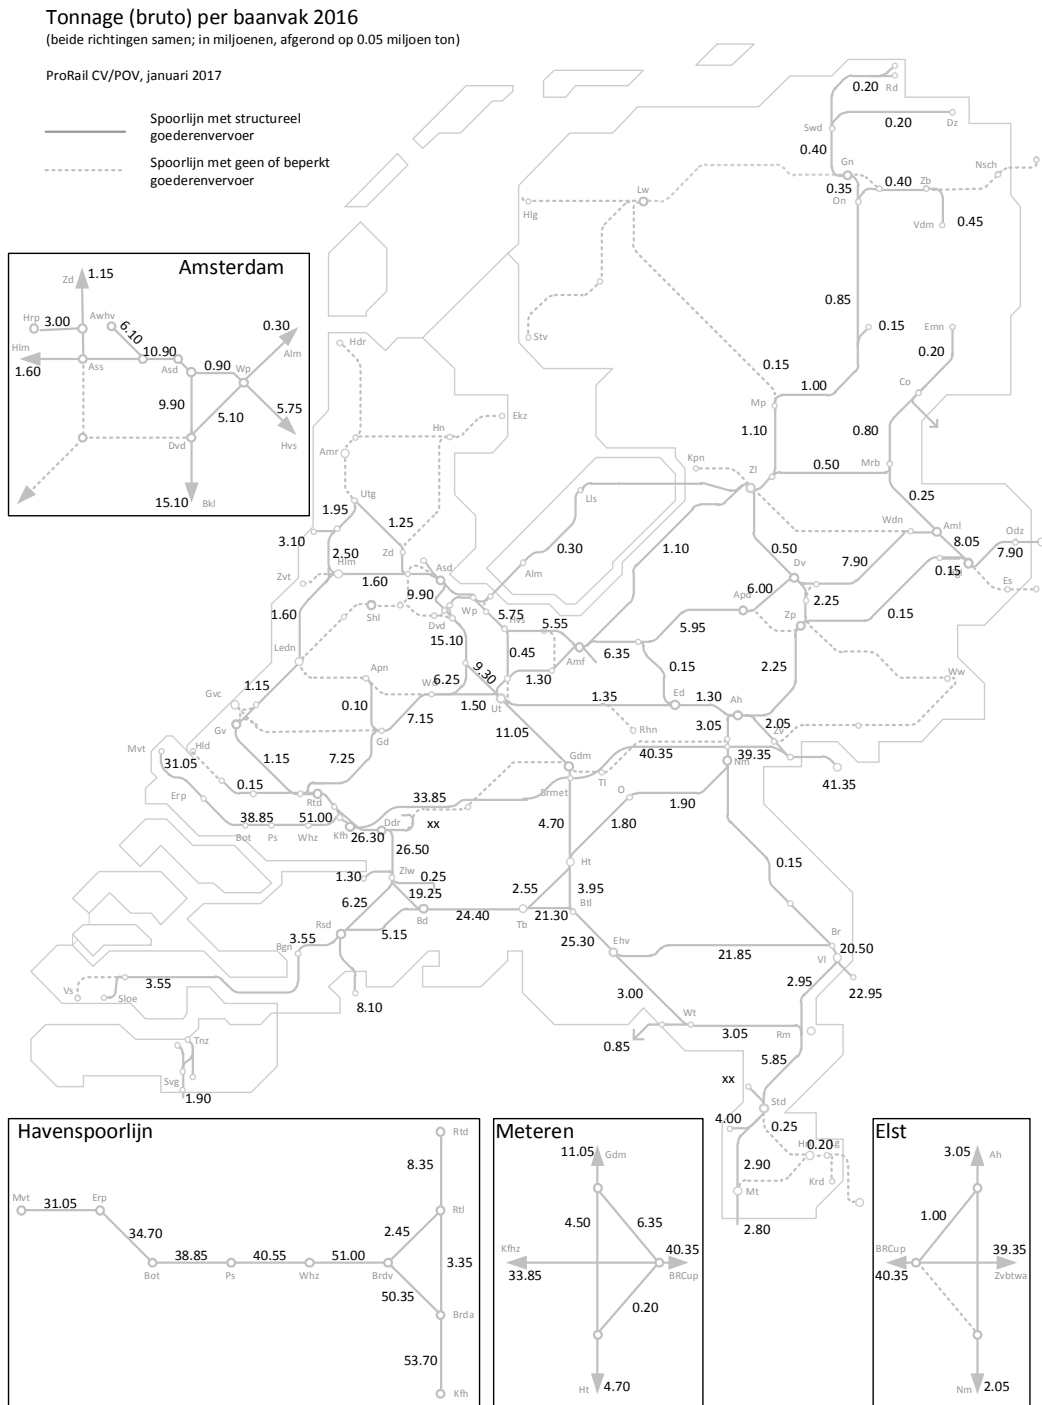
Tonnage (bruto) per baanvak 2016
(beide richtingen samen; in miljoenen, afgerond op 0.05 miljoen ton)

ProRail CV/POV, januari 2017

Spoorlijn met structureel goederenvervoer

Spoorlijn met geen of beperkt goederenvervoer

Amsterdam

Zd 1.15
Hrp 3.00
Awhv 6.10
10.90
0.90
0.30
Alm
Hlm 1.60
Ass
Asd
Wp
9.90
5.10
5.75
Hvs
Dvd
15.10 Bkl

0.20 Rd
Swd
0.20 Dz
0.40
Gn
0.35
On
0.40 Zb
Nsch
Vdm 0.45
Lw
Hlg
Stv
0.85
0.15
Emn
0.20
Hdr
0.15
Mp
1.00
Co
1.10
Ekz
Hn
Amr
0.80
Kpn
Zl
0.50
Mrb
Utg
1.95
1.25
Lls
0.25
Wdn
Aml
Odz
3.10
Zd
0.30
1.10
0.50
8.05
7.90
Zvt
2.50
Hlm
Asd
Alm
Dv
7.90
0.15
Es
1.60
9.90
Wp
5.75
Hvs
5.55
Apd
6.00
2.25
1.60
Shl
Dvd
15.10
Zp
0.15
Ledn
5.95
0.45
Amf
6.35
Apn
9.30
1.30
0.15
2.25
Ww
1.15
Gvc
6.25
Wd
Ed
1.30
Ah
0.10
1.50
Ut
1.35
7.15
Rhn
3.05
2.05
Zv
Gv
Mvt
Hld
1.15
Gd
7.25
11.05
Gdm
40.35
39.35
Nm
31.05
0.15
Tl
41.35
Erp
Rtd
33.85
Brmet
O
1.90
38.85
51.00
xx
Bot
Ps
Whz
Kfh
Ddr
26.30
4.70
1.80
26.50
1.30
Zlw
0.25
19.25
Ht
0.15
6.25
2.55
3.95
Btl
Rsd
Bd
24.40
Tb
21.30
3.55
5.15
25.30
Ehv
Br
Bgn
20.50
21.85
Vl
Vs
3.55
Sloe
8.10
2.95
22.95
3.00
Wt
Tnz
3.05
Rm
0.85
5.85
xx
Svg
1.90
Std
4.00
0.25
Hrl
0.20
2.90
Krd
Mt
2.80

Havenspoorlijn

Mvt
31.05
Erp
34.70
Bot
38.85
Ps
40.55
Whz
51.00
Brdv
Rtd
8.35
Rtl
2.45
3.35
50.35
Brda
53.70
Kfh

Meteren

11.05 Gdm
4.50
6.35
Kfhz
33.85
40.35
BRCup
0.20
Ht 4.70

Elst

3.05 Ah
1.00
BRCup
40.35
39.35
Zvbtwa
Nm 2.05